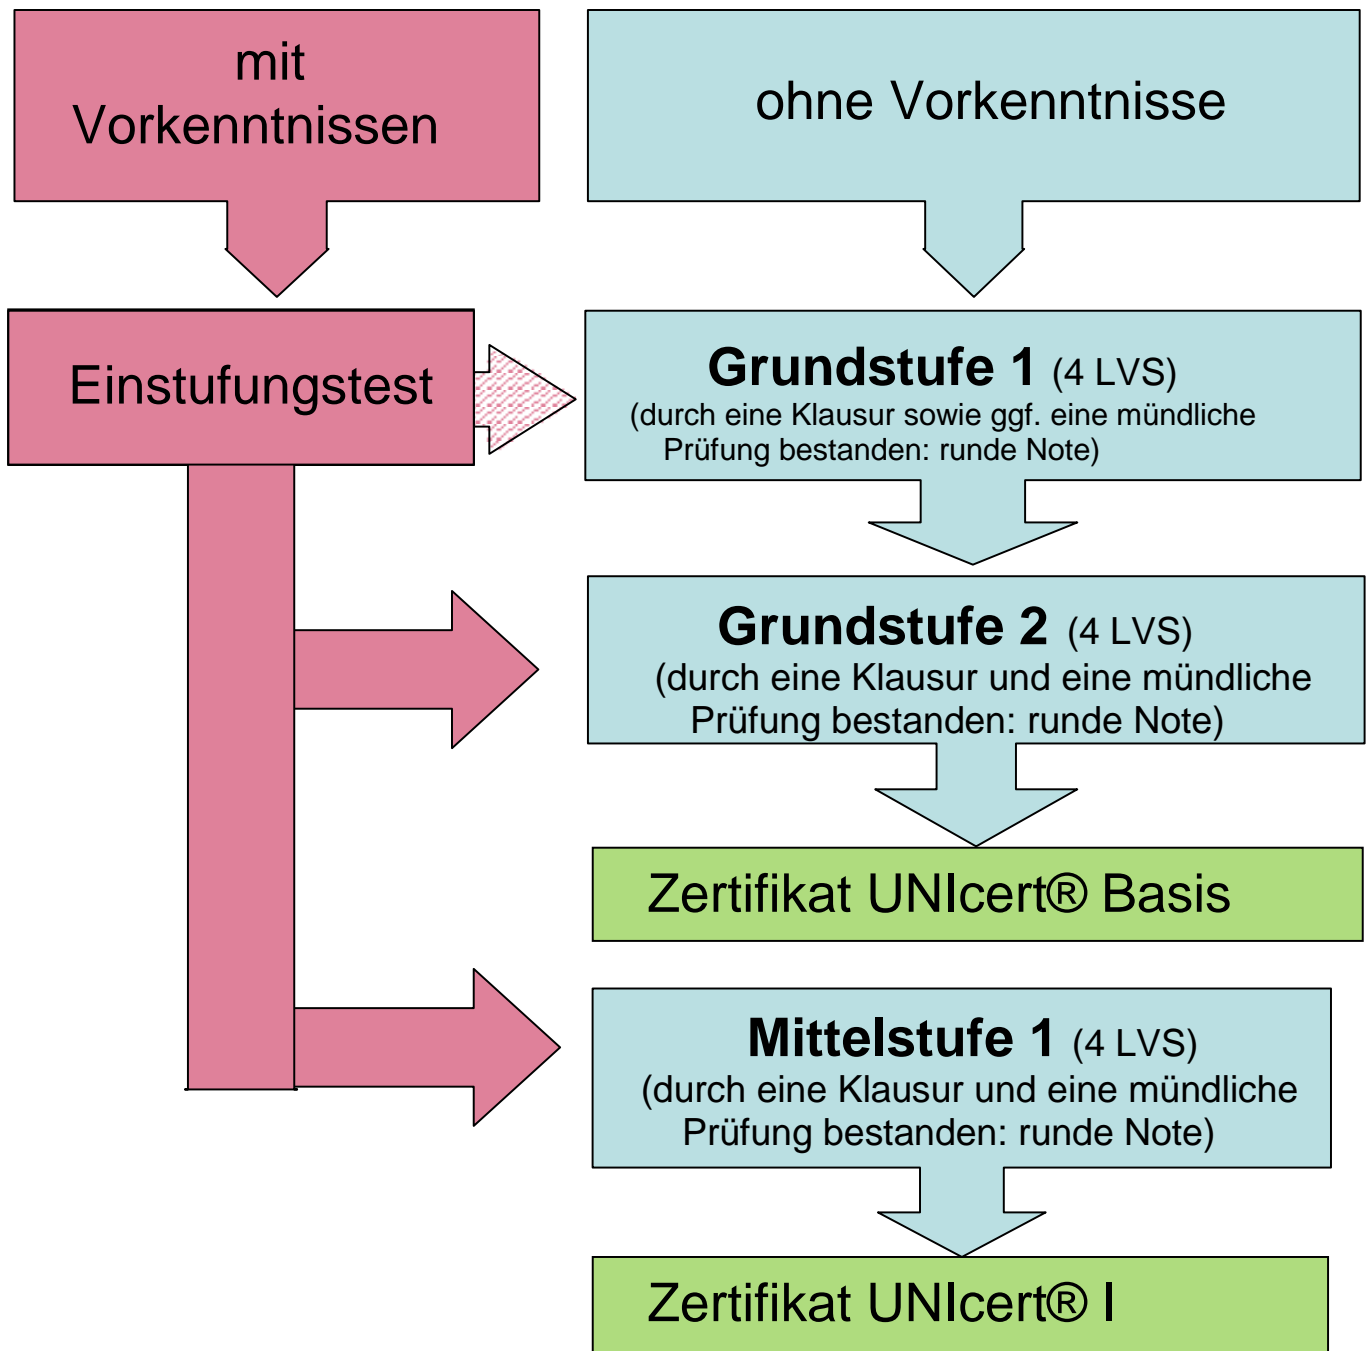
mit Vorkenntnissen

ohne Vorkenntnisse

Einstufungstest

**Grundstufe 1** (4 LVS)
(durch eine Klausur sowie ggf. eine mündliche Prüfung bestanden: runde Note)

**Grundstufe 2** (4 LVS)
(durch eine Klausur und eine mündliche Prüfung bestanden: runde Note)

Zertifikat UNIcert® Basis

**Mittelstufe 1** (4 LVS)
(durch eine Klausur und eine mündliche Prüfung bestanden: runde Note)

Zertifikat UNIcert® I